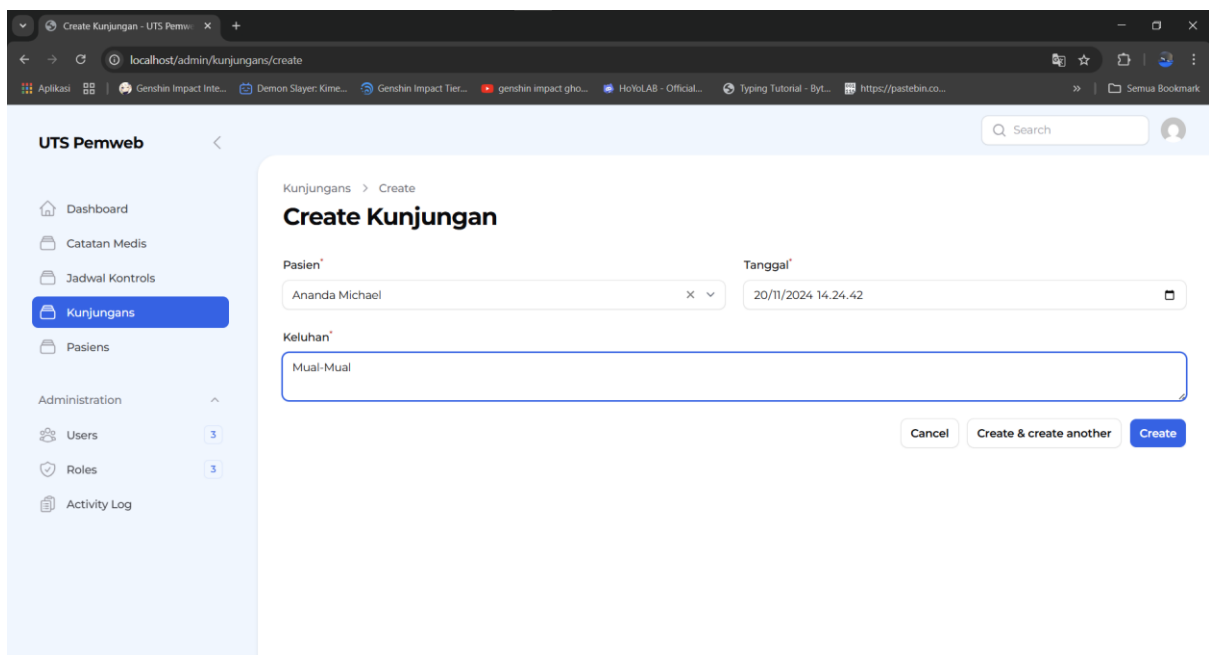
Create Kunjungan - UTS Pemw

localhost/admin/kunjungans/create

Aplikasi | Genshin Impact Inte... Demon Slayer: Kime... Genshin Impact Tier... genshin impact gho... HoYoLAB - Official... Typing Tutorial - Byt... https://pastebin.co... » | Semua Bookmark

UTS Pemweb

Search

Dashboard
Catatan Medis
Jadwal Kontrols
Kunjungans
Pasiens

Administration
Users 3
Roles 3
Activity Log

Kunjungans > Create

Create Kunjungan

Pasien*
Ananda Michael

Tanggal*
20/11/2024 14.24.42

Keluhan*
Mual-Mual

Cancel
Create & create another
Create